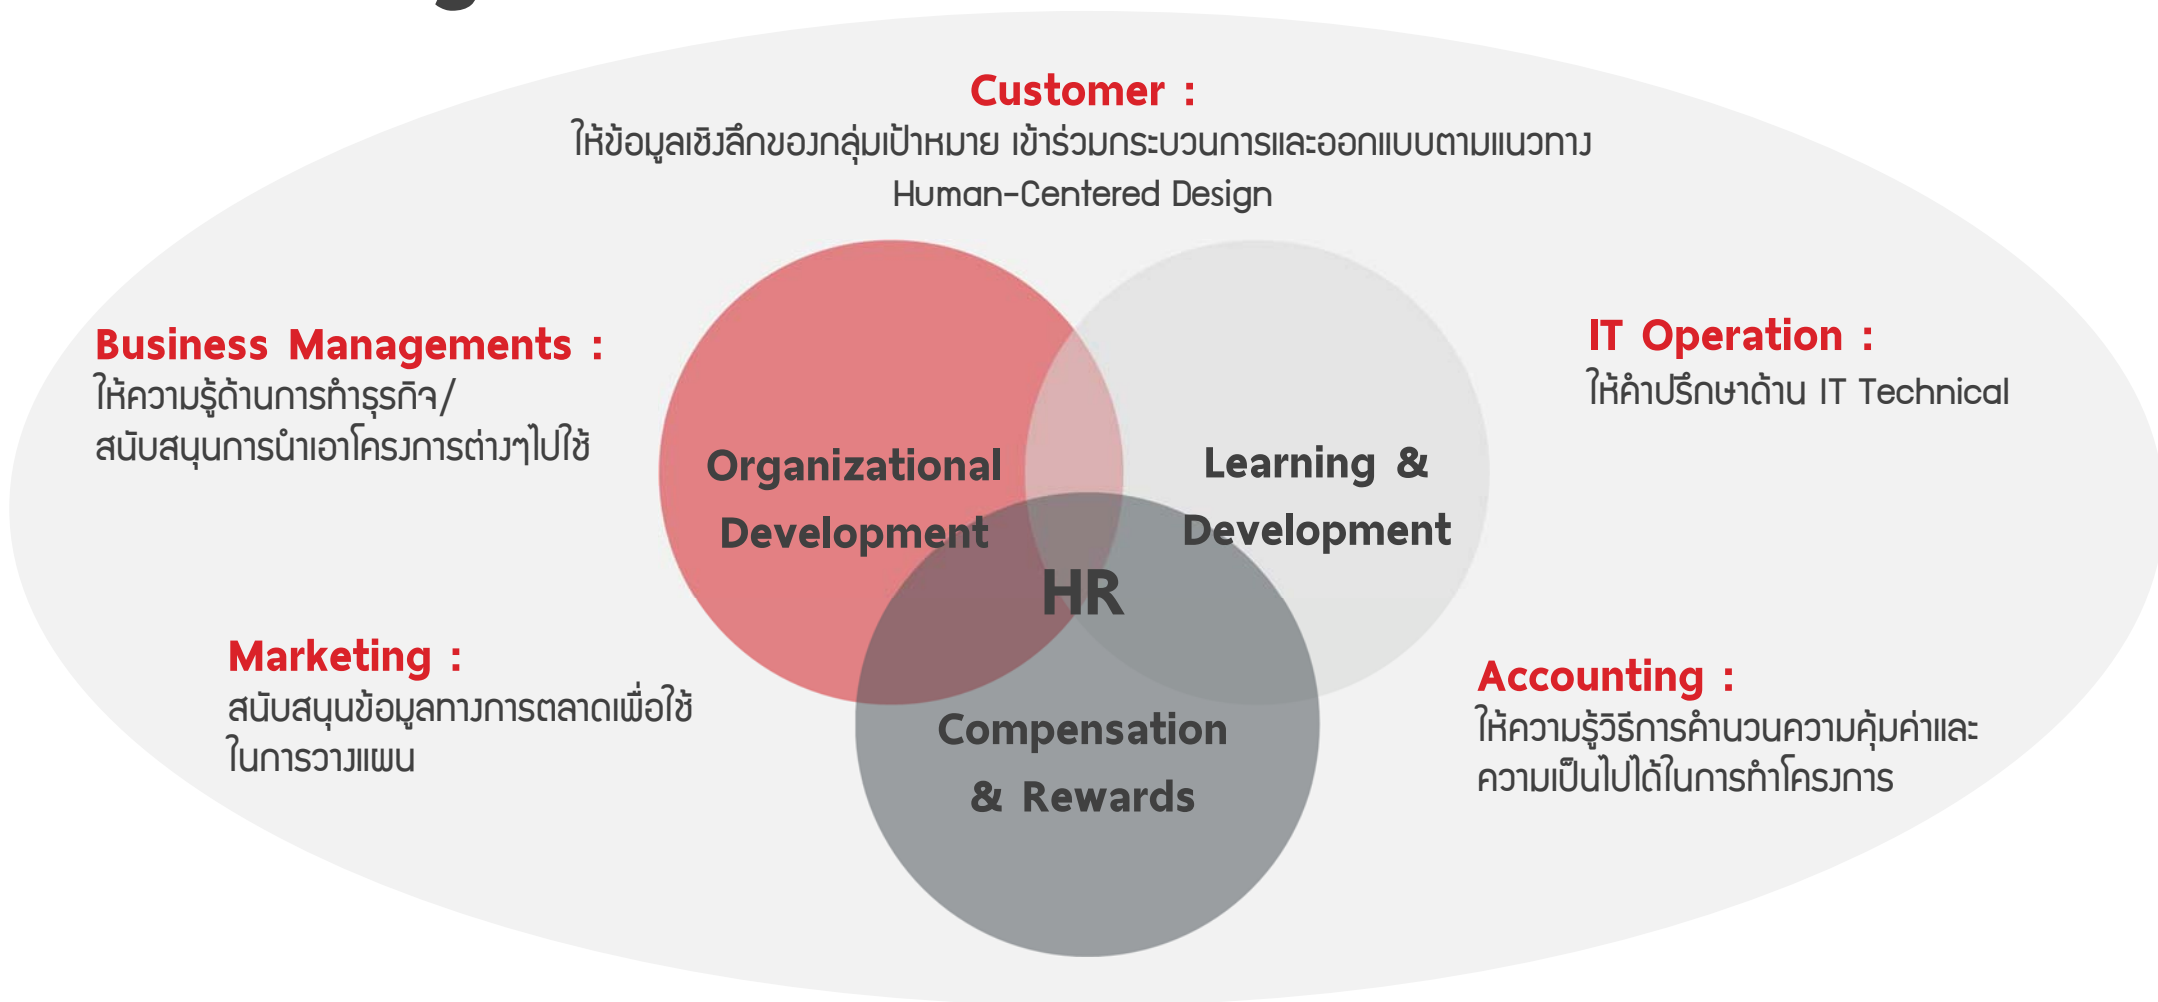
Customer :
ให้ข้อมูลเชิงลึกของกลุ่มเป้าหมาย เข้าร่วมกระบวนการและออกแบบตามแนวทาง Human-Centered Design

Business Managements :
ให้ความรู้ด้านการทำธุรกิจ/ สนับสนุนการนำเอาโครงการต่างๆไปใช้

IT Operation :
ให้คำปรึกษาด้าน IT Technical

Organizational Development

Learning & Development

HR

Compensation & Rewards

Marketing :
สนับสนุนข้อมูลทางการตลาดเพื่อใช้ในการวางแผน

Accounting :
ให้ความรู้วิธีการคำนวนความคุ้มค่าและความเป็นไปได้ในการทำโครงการ